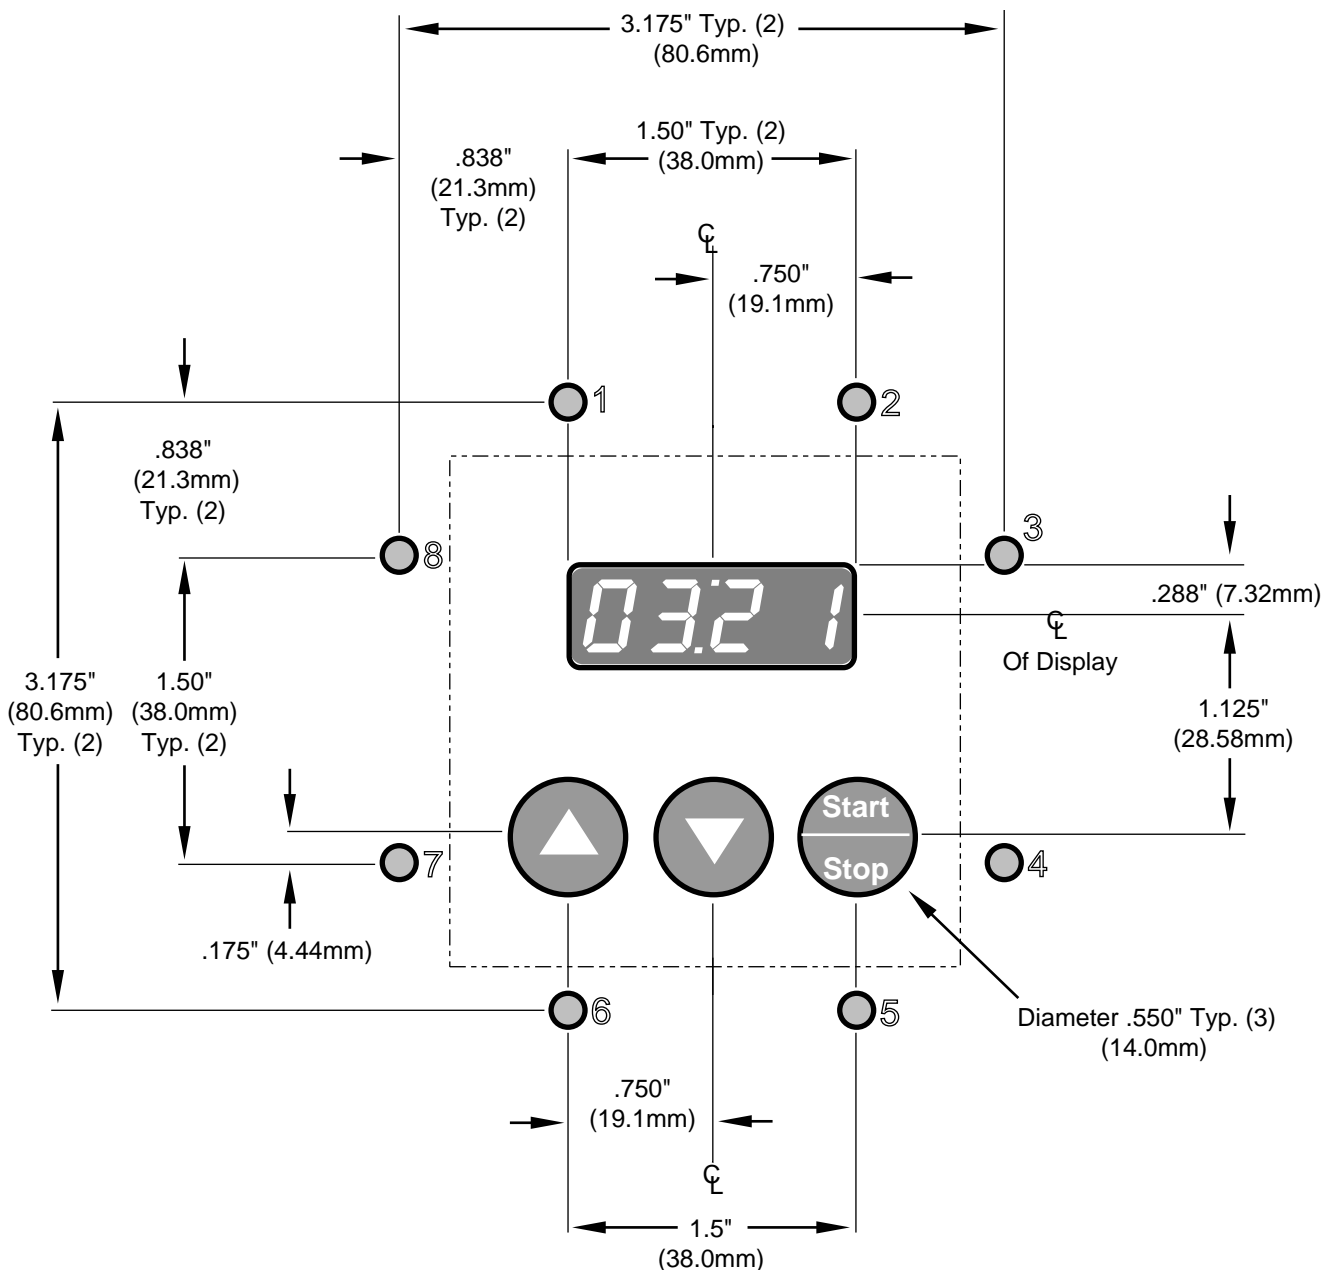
3.175" Typ. (2)
(80.6mm)

1.50" Typ. (2)
(38.0mm)

.838"
(21.3mm)
Typ. (2)

℄

.750"
(19.1mm)

1

2

.838"
(21.3mm)
Typ. (2)

8

3

03.2 1

.288" (7.32mm)

℄
Of Display

3.175"
(80.6mm)
Typ. (2)

1.50"
(38.0mm)
Typ. (2)

1.125"
(28.58mm)

Start
Stop

7

4

.175" (4.44mm)

6

5

Diameter .550" Typ. (3)
(14.0mm)

.750"
(19.1mm)

℄

1.5"
(38.0mm)